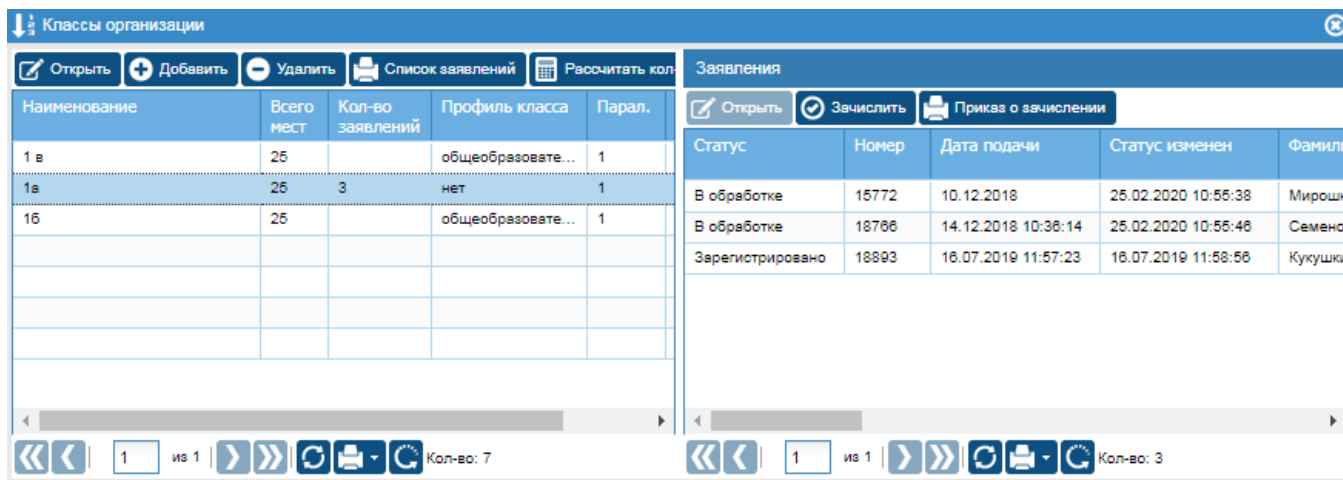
Классы организации

Открыть | Добавить | Удалить | Список заявлений | Рассчитать кол-

| Наименование | Всего мест | Кол-во заявлений | Профиль класса | Парал. |
|---|---|---|---|---|
| 1 в | 25 | | общеобразовате... | 1 |
| 1а | 25 | 3 | нет | 1 |
| 1б | 25 | | общеобразовате... | 1 |

1 из 1 Кол-во: 7

Заявления

Открыть | Зачислить | Приказ о зачислении

| Статус | Номер | Дата подачи | Статус изменен | Фамил |
|---|---|---|---|---|
| В обработке | 15772 | 10.12.2018 | 25.02.2020 10:55:38 | Мирошн |
| В обработке | 18766 | 14.12.2018 10:36:14 | 25.02.2020 10:55:46 | Семено |
| Зарегистрировано | 18893 | 16.07.2019 11:57:23 | 16.07.2019 11:58:56 | Кукушк |

1 из 1 Кол-во: 3